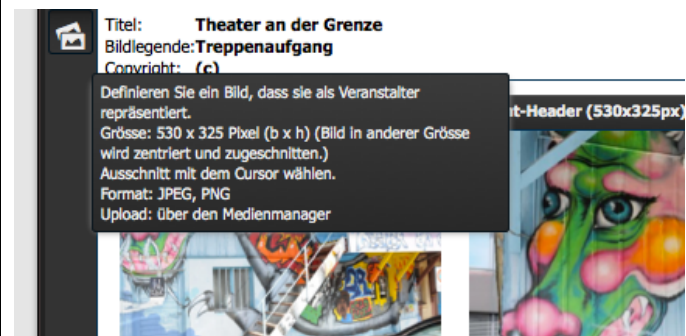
Titel: **Theater an der Grenze**
Bildlegende: **Treppenaufgang**
Copyright: **(c)**

Definieren Sie ein Bild, dass sie als Veranstalter repräsentiert.
Grösse: 530 x 325 Pixel (b x h) (Bild in anderer Grösse wird zentriert und zugeschnitten.)
Ausschnitt mit dem Cursor wählen.
Format: JPEG, PNG
Upload: über den Medienmanager

t-Header (530x325px)